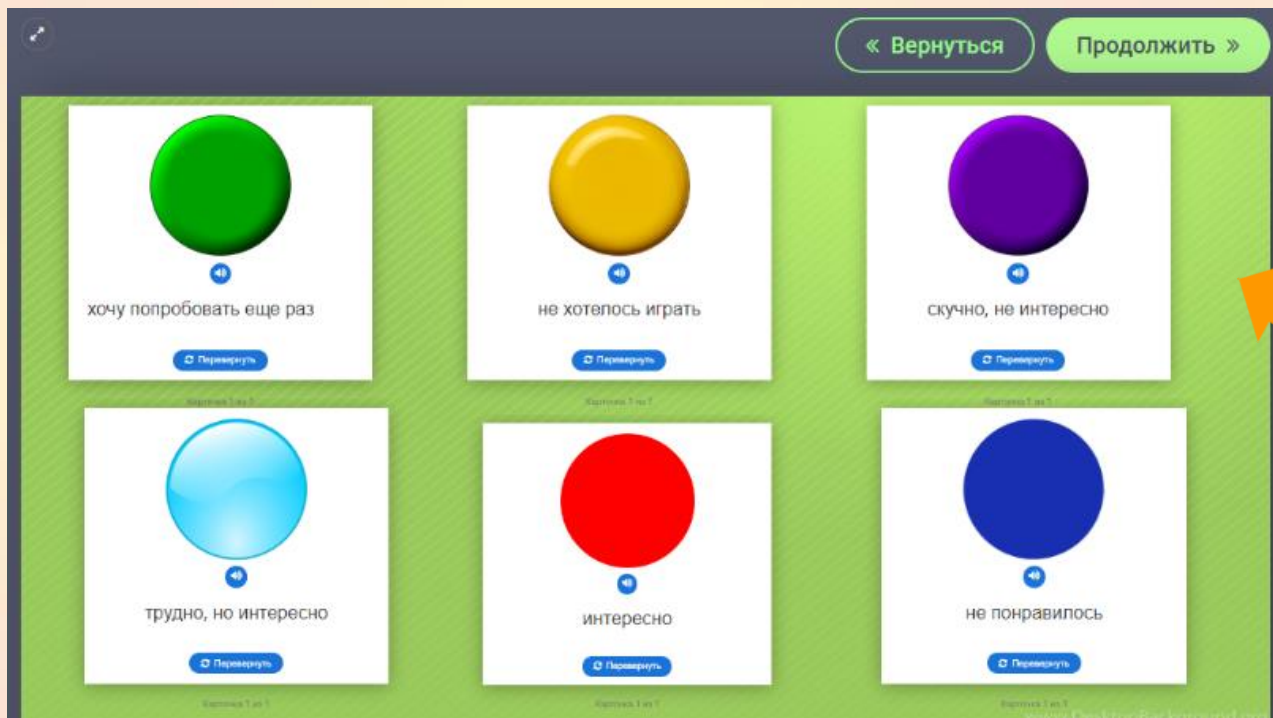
« Вернуться

Продолжить »

хочу попробовать еще раз

Перевернуть

Карточка 1 из 1

не хотелось играть

Перевернуть

Карточка 1 из 1

скучно, не интересно

Перевернуть

Карточка 1 из 1

трудно, но интересно

Перевернуть

Карточка 1 из 1

интересно

Перевернуть

Карточка 1 из 1

не понравилось

Перевернуть

Карточка 1 из 1

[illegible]